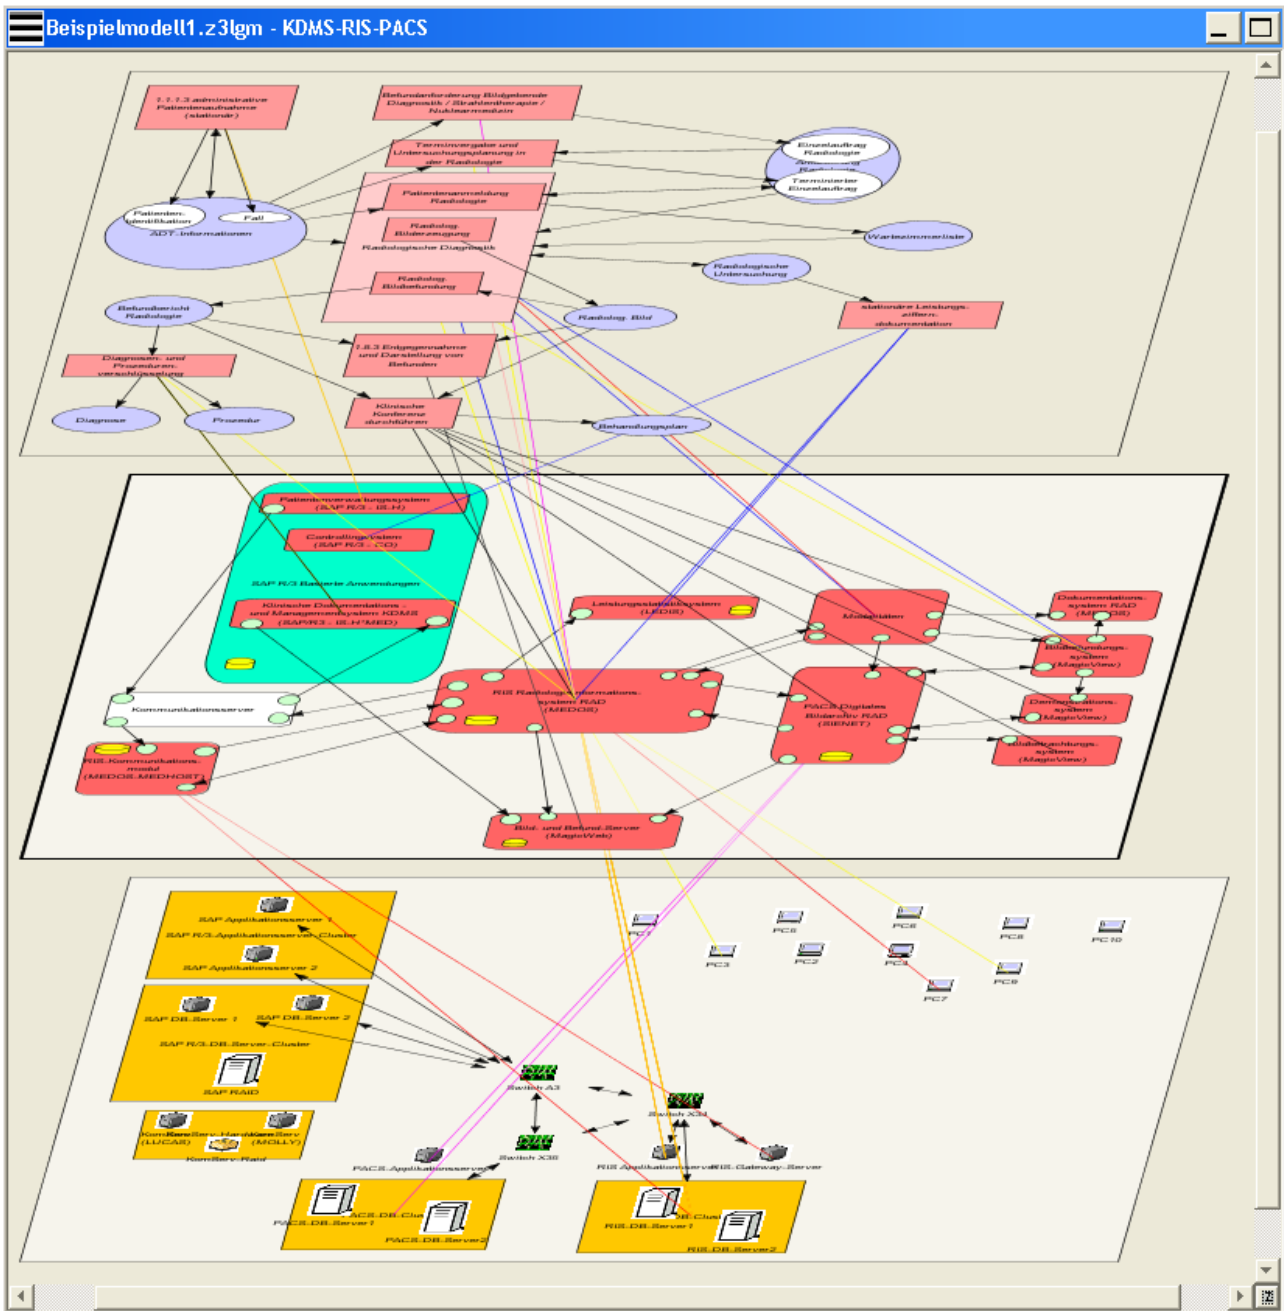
Beispielmodell1.z3lgm - KDMS-RIS-PACS

1.1.1.3 administrative Patientenaufnahme (stationär)

Befundanforderung Bildgebende Diagnostik / Strahlentherapie / Nuklearmedizin

Terminvergabe und Untersuchungsplanung in der Radiologie

Einzelauftrag Radiologie

Terminierter Einzelauftrag

Patientenanmeldung Radiologie

Patienten-identifikation

Fall

ADT-Informationen

Radiolog. Bilderzeugung

Radiologische Diagnostik

Warteraumliste

Radiologische Untersuchung

Radiolog. Bildbefundung

Befundbericht Radiologie

Radiolog. Bild

stationäre Leistungs-ziffern-dokumentation

Diagnosen- und Prozeduren-verschlüsselung

1.8.3 Entgegennahme und Darstellung von Befunden

Diagnose

Prozedur

Klinische Konferenz durchführen

Behandlungsplan

Patientenverwaltungssystem (SAP R/3 - IS-H)

Controllingsystem (SAP R/3 - CO)

SAP R/3 Basierte Anwendungen

Klinisches Dokumentations- und Managementsystem KDMS (SAP/R3 - IS-H*MED)

Leistungsstatistiksystem (LEDIS)

Modalitäten

Dokumentations-system RAD (MEDOS)

Bildbefundungs-system (MagicView)

Kommunikationsserver

RIS Radiologie-Informations-system RAD (MEDOS)

PACS Digitales Bildarchiv RAD (SIENET)

Demonstrations-system (MagicView)

RIS-Kommunikations-modul (MEDOS-MEDHOST)

Bildbetrachtungs-system (MagicView)

Bild- und Befund-Server (MagicWeb)

SAP Applikationsserver 1

SAP R/3-Applikationsserver-Cluster

SAP Applikationsserver 2

PC1

PC5

PC6

PC8

PC10

PC3

PC2

PC4

PC7

PC9

SAP DB-Server 1

SAP DB-Server 2

SAP R/3-DB-Server-Cluster

SAP RAID

KomServ-Hardware (LUCAS)

KomServ (MOLLY)

KomServ-Raid

Switch A3

Switch X31

Switch X30

PACS-Applikationsserver

RIS-Applikationsserver

RIS-Gateway-Server

PACS-DB-Cluster

PACS-DB-Server1

PACS-DB-Server2

RIS-DB-Cluster

RIS-DB-Server1

RIS-DB-Server2